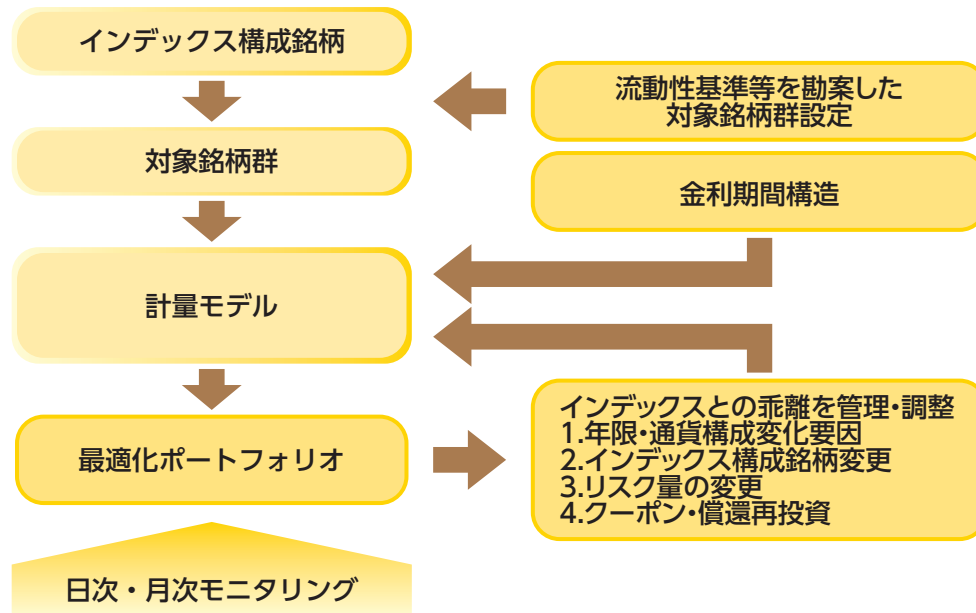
インデックス構成銘柄

流動性基準等を勘案した
対象銘柄群設定

対象銘柄群

金利期間構造

計量モデル

最適化ポートフォリオ

インデックスとの乖離を管理・調整
1.年限・通貨構成変化要因
2.インデックス構成銘柄変更
3.リスク量の変更
4.クーポン・償還再投資

日次・月次モニタリング